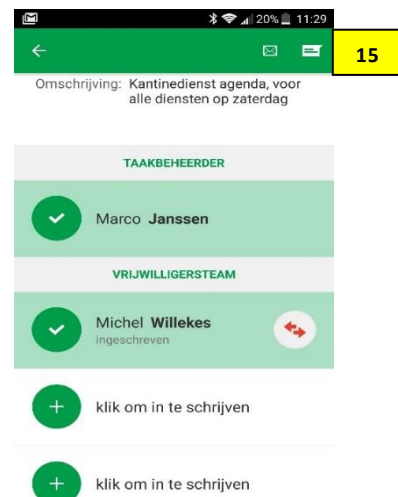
20% 11:29

15

Omschrijving: Kantinedienst agenda, voor alle diensten op zaterdag

TAAKBEHEERDER

Marco Janssen

VRIJWILLIGERSTEAM

Michel Willekes
ingeschreven

klik om in te schrijven

klik om in te schrijven